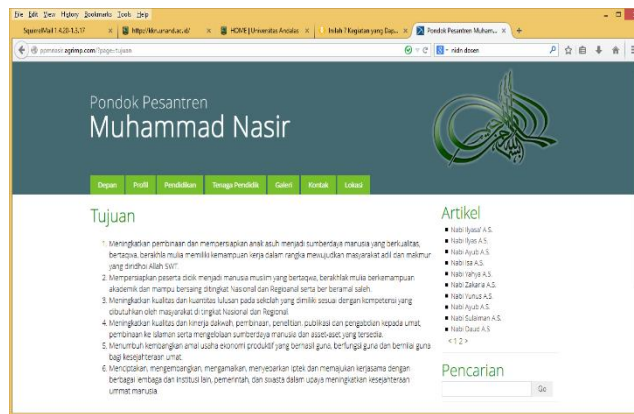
File Edit View History Bookmarks Tools Help

SquirrelMail 1.4.20-1.5.17 | https://lib.unand.ac.id/ | HOME | Universitas Andalas | Inilah 7 Kegiatan yang Dap... | Pondok Pesantren Muham... | +

ppmnasir.agrimp.com/page/tujuan

nidn dosen

Pondok Pesantren
Muhammad Nasir

Depan | Profil | Pendidikan | Tenaga Pendidik | Galeri | Kontak | Lokasi

Tujuan

1. Meningkatkan pembinaan dan mempersiapkan anak asuh menjadi sumberdaya manusia yang berkualitas, bertaqwa, berakhla mulia memiliki kemampuan kerja dalam rangka mewujudkan masyarakat adil dan makmur yang diridhoi Allah SWT
2. Mempersiapkan peserta didik menjadi manusia muslim yang bertaqwa, berakhlak mulia berkemampuan akademik dan mampu bersaing ditingkat Nasional dan Regional serta beramal saleh.
3. Meningkatkan kualitas dan kuantitas lulusan pada sekolah yang dimiliki sesuai dengan kompetensi yang dibutuhkan ditingkat Nasional dan Regional.
4. Meningkatkan kualitas dan kinerja dakwah, pembinaan, penelitian, publikasi dan pengabdian kepada umat, pembinaan ke islaman serta mengelolaan sumberdaya manusia dan asset-aset yang tersedia.
5. Menumbuh kembangkan amal usaha ekonomi produktif yang berhasil guna, berfungsi guna dan bernilai guna bagi kesejahteraan umat.
6. Menciptakan, mengembangkan, mengamalkan, menyebarkan iptek dan memajukan kerjasama dengan berbagai lembaga dan institusi lain, pemerintah, dan swasta dalam upaya meningkatkan kesejahteraan ummat manusia.

Artikel

Nabi Ilyasa' A.S.
Nabi Ilyas A.S.
Nabi Ayub A.S.
Nabi Isa A.S.
Nabi Yahya A.S.
Nabi Zakaria A.S.
Nabi Yunus A.S.
Nabi Ayub A.S.
Nabi Sulaiman A.S.
Nabi Daud A.S.
< 1 2 >

Pencarian

Go